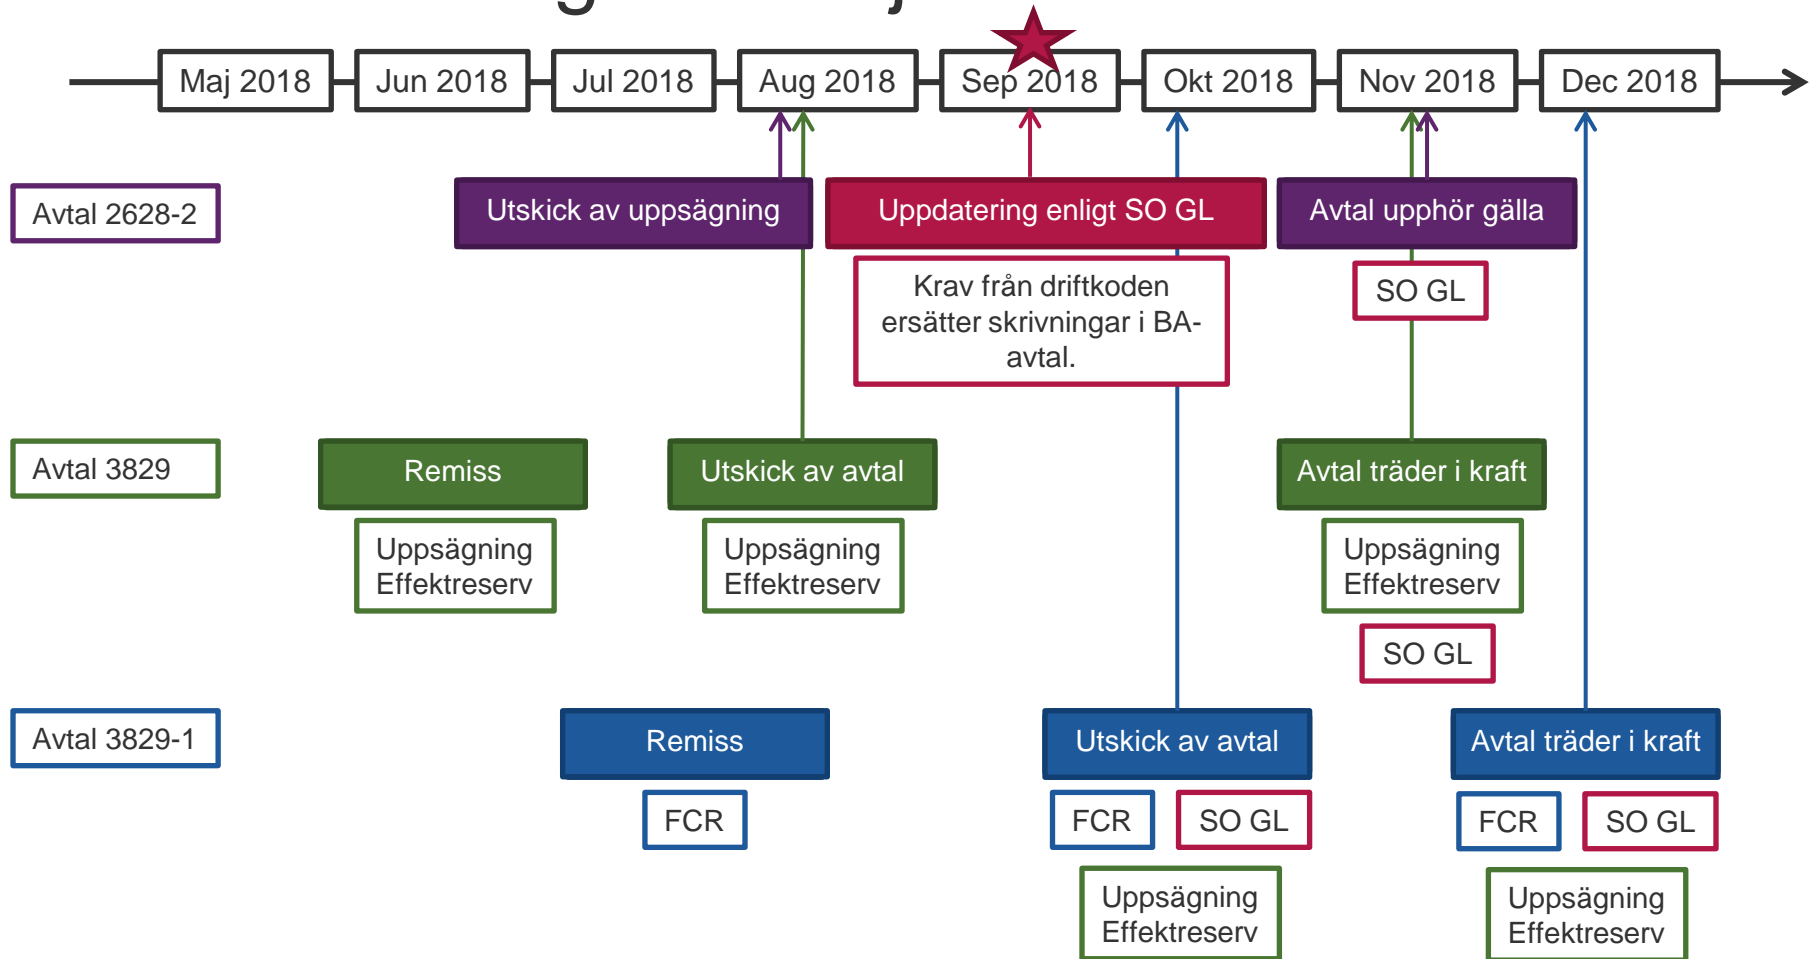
Maj 2018 | Jun 2018 | Jul 2018 | Aug 2018 | Sep 2018 | Okt 2018 | Nov 2018 | Dec 2018

Avtal 2628-2

Utskick av uppsägning

Uppdatering enligt SO GL

Krav från driftkoden ersätter skrivningar i BA-avtal.

Avtal upphör gälla

SO GL

Avtal 3829

Remiss

Uppsägning Effektreserv

Utskick av avtal

Uppsägning Effektreserv

Avtal träder i kraft

Uppsägning Effektreserv

SO GL

Avtal 3829-1

Remiss

FCR

Utskick av avtal

FCR

SO GL

Uppsägning Effektreserv

Avtal träder i kraft

FCR

SO GL

Uppsägning Effektreserv